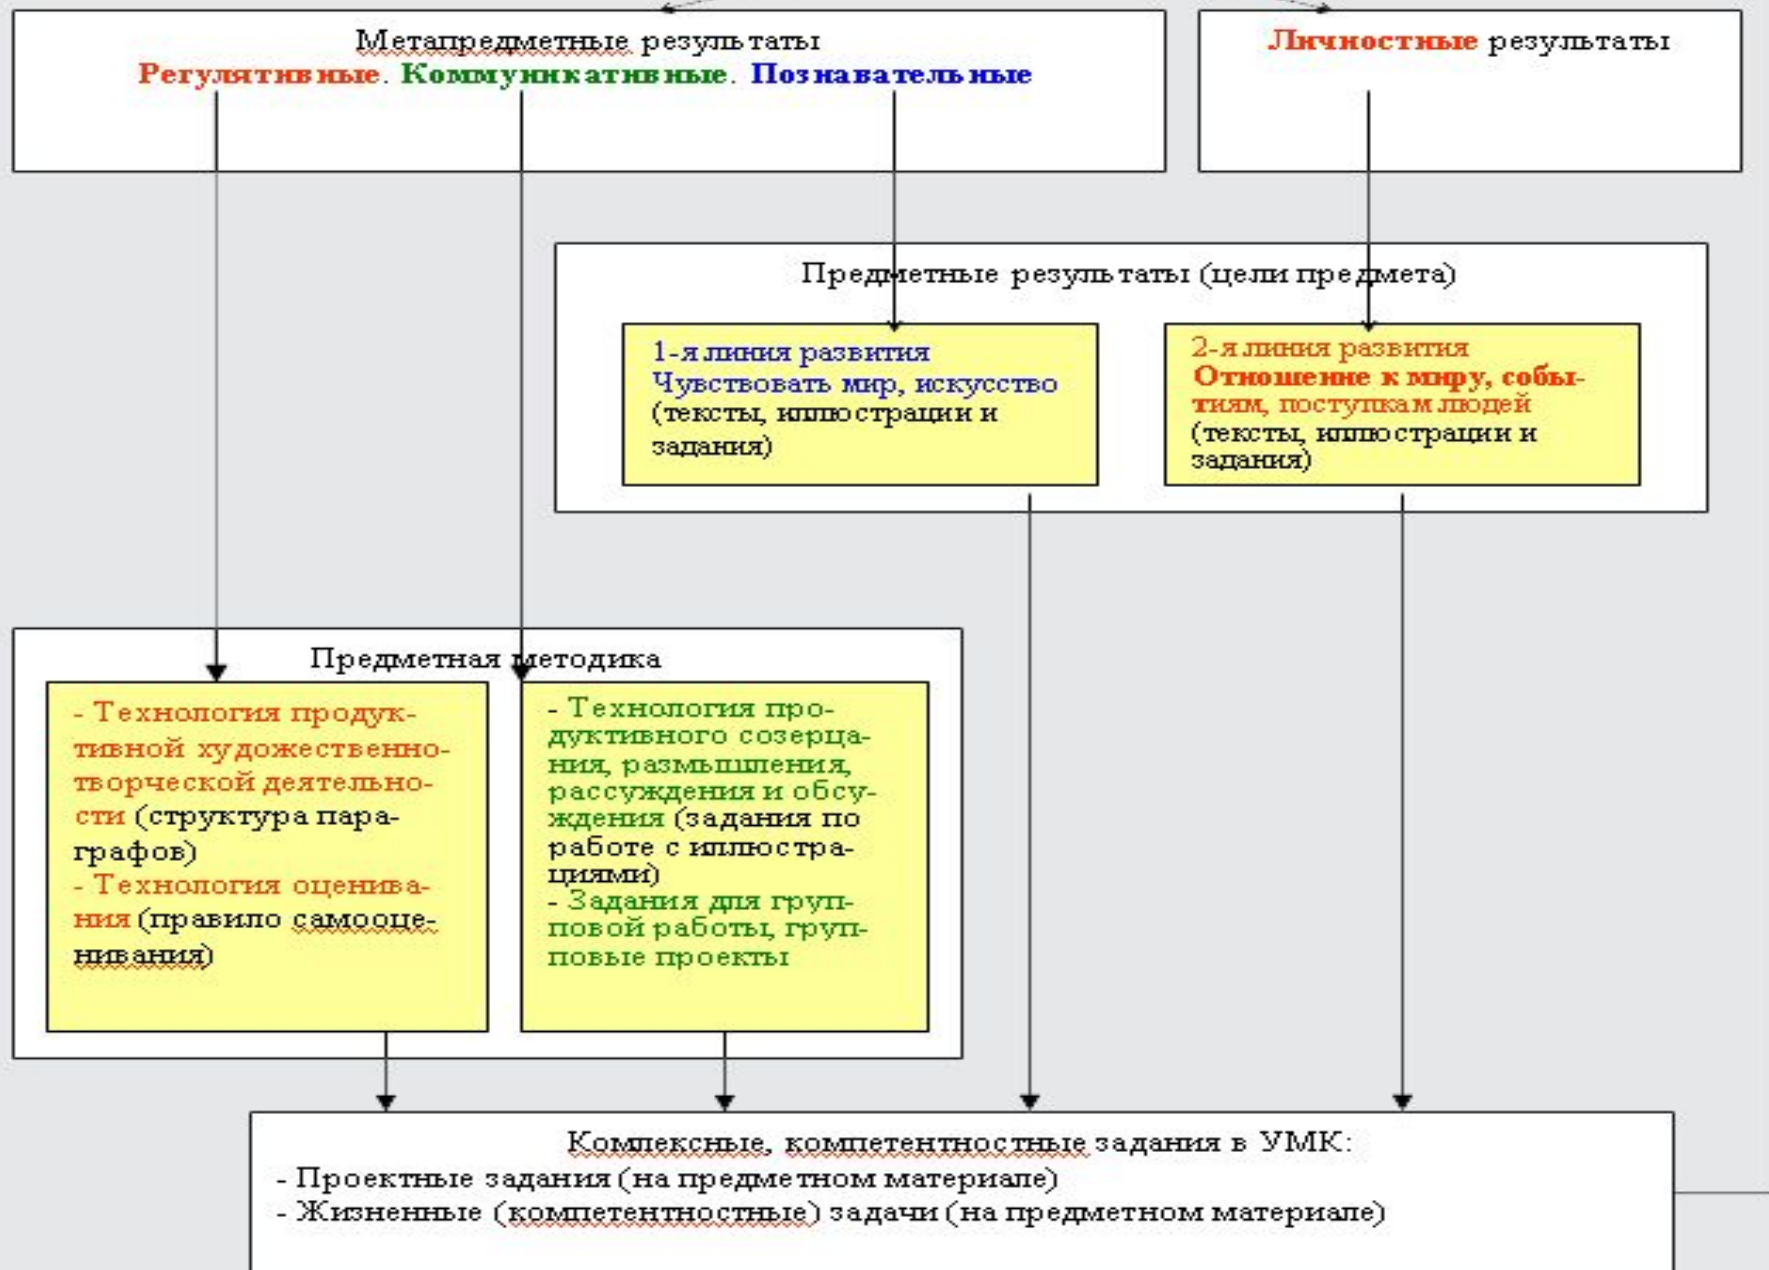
Метапредметные результаты
Регулятивные. Коммуникативные. Познавательные

Личностные результаты

Предметные результаты (цели предмета)

1-я линия развития
Чувствовать мир, искусство
(тексты, иллюстрации и задания)

2-я линия развития
Отношение к миру, событиям, поступкам людей
(тексты, иллюстрации и задания)

Предметная методика

- Технология продуктивной художественно-творческой деятельности (структура параграфов)
- Технология оценивания (правило самооценивания)

- Технология продуктивного созерцания, размышления, рассуждения и обсуждения (задания по работе с иллюстрациями)
- Задания для групповой работы, групповые проекты

Комплексные, компетентностные задания в УМК:
- Проектные задания (на предметном материале)
- Жизненные (компетентностные) задачи (на предметном материале)